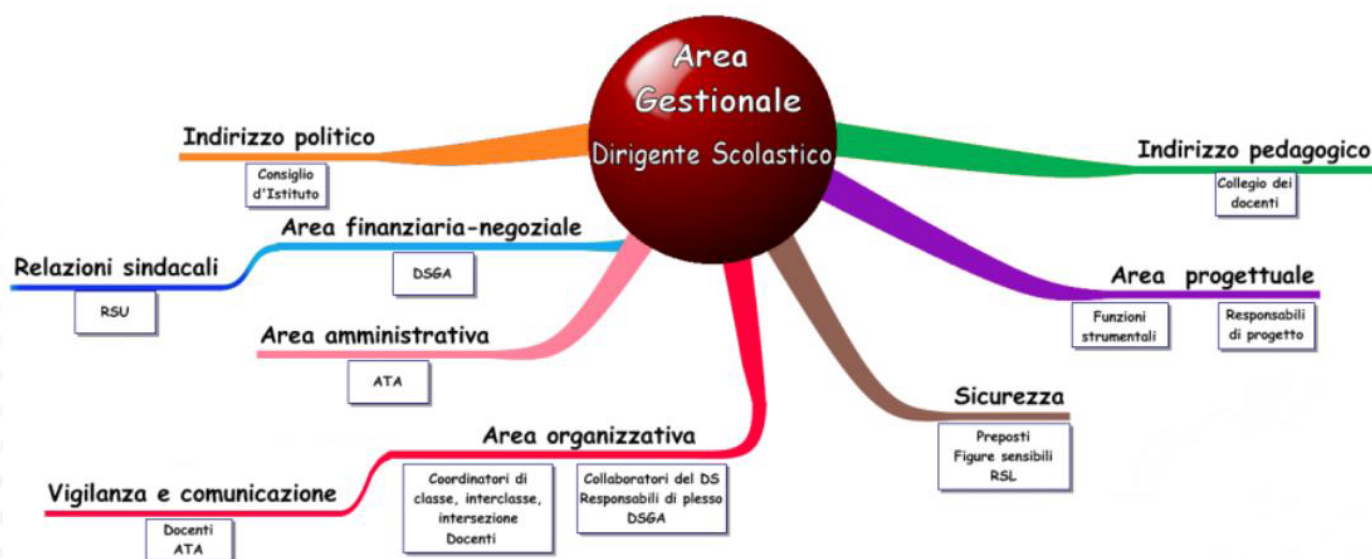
Area Gestionale
Dirigente Scolastico

Indirizzo politico
Consiglio d'Istituto

Indirizzo pedagogico
Collegio dei docenti

Area finanziaria-negoziale
DSGA

Relazioni sindacali
RSU

Area progettuale
Funzioni strumentali
Responsabili di progetto

Area amministrativa
ATA

Sicurezza
Preposti
Figure sensibili
RSL

Area organizzativa
Coordinatori di classe, interclasse, intersezione
Docenti
Collaboratori del DS
Responsabili di plesso
DSGA

Vigilanza e comunicazione
Docenti
ATA